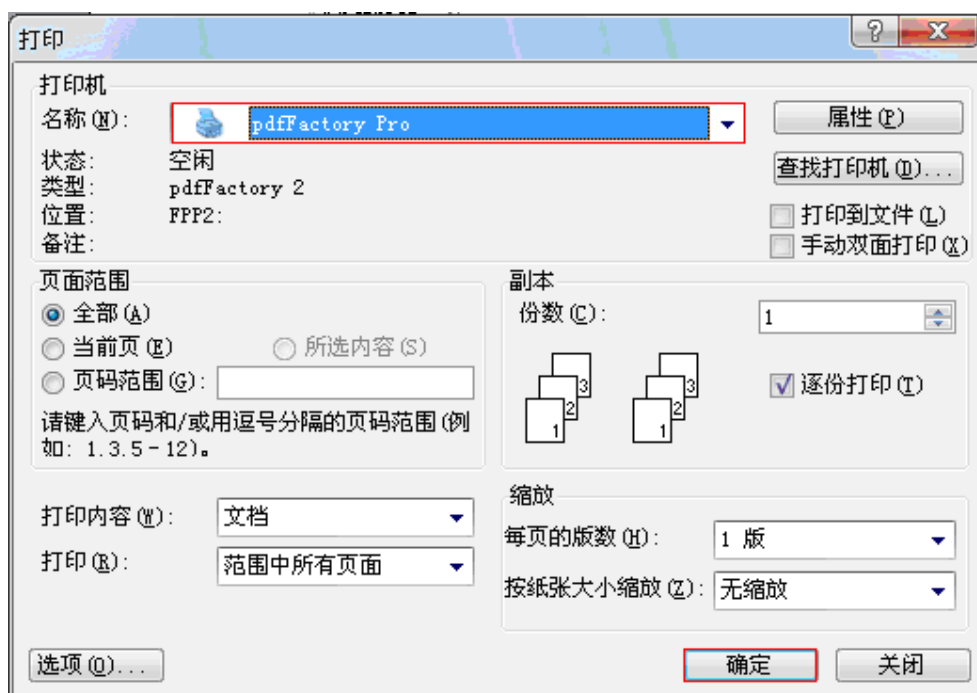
打印

打印机
名称(N): pdfFactory Pro
属性(P)
状态: 空闲
类型: pdfFactory 2
位置: FPP2:
备注:
查找打印机(D)...
打印到文件(L)
手动双面打印(X)

页面范围
全部(A)
当前页(E)
所选内容(S)
页码范围(G):
请键入页码和/或用逗号分隔的页码范围(例如: 1.3.5-12)。

副本
份数(C): 1
3 2 1
3 2 1
逐份打印(T)

打印内容(W): 文档
打印(R): 范围中所有页面

缩放
每页的版数(H): 1 版
按纸张大小缩放(Z): 无缩放

选项(O)...
确定
关闭